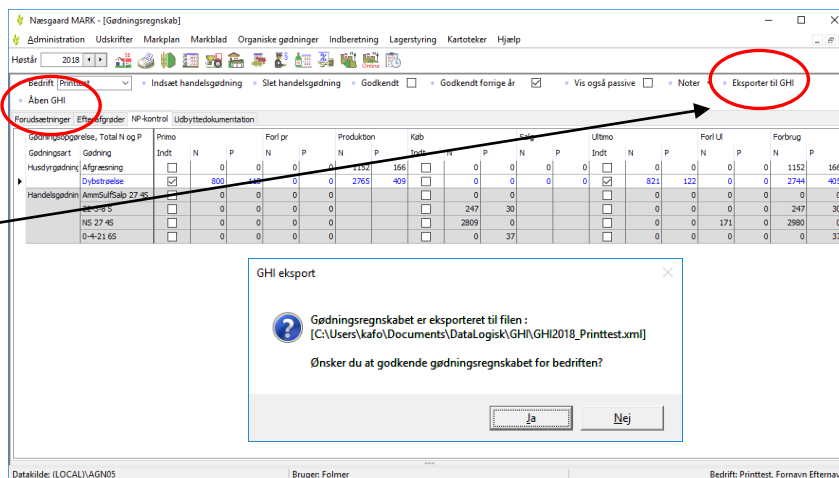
Næsgaard MARK - [Gødningsregnskab]

Administration Udskrifter Markplan Markblad Organiske gødninger Indberetning Lagerstyring Kartoteker Hjælp

Høstår 2018

Bedrift Printtest • Indsæt handelsgødning • Slet handelsgødning • Godkendt • Godkendt forrige år • Vis også passive • Noter • Eksporter til GHI

• Åben GHI

Forudsætninger | Efterafgrøder | NP-kontrol | Udbyttedokumentation

| Gødningsopgørelse, Total N og P | | Primo | | | Forl pr | | Produktion | | Køb | | | Salg | | Ultimo | | | Forl Ul | | Forbrug | |
|---|---|---|---|---|---|---|---|---|---|---|---|---|---|---|---|---|---|---|---|---|
| Gødningsart | Gødning | Indt | N | P | N | P | N | P | Indt | N | P | N | P | Indt | N | P | N | P | N | P |
| Husdyrgødning | Afgræsning | | 0 | 0 | 0 | 0 | 1152 | 166 | | 0 | 0 | 0 | 0 | | 0 | 0 | 0 | 0 | 1152 | 166 |
| | Dybstrøelse | ☑ | 800 | 1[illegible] | 0 | 0 | 2765 | 409 | | 0 | 0 | 0 | 0 | ☑ | 821 | 122 | 0 | 0 | 2744 | 40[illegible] |
| Handelsgødning | AmmSulfSalp 27 4S | | 0 | 0 | 0 | 0 | | | | 0 | 0 | | | | 0 | 0 | 0 | 0 | 0 | |
| | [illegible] | | 0 | 0 | 0 | 0 | | | | 247 | 30 | | | | 0 | 0 | 0 | 0 | 247 | 30 |
| | NS 27 4S | | 0 | 0 | 0 | 0 | | | | 2809 | 0 | | | | 0 | 0 | 171 | 0 | 2980 | |
| | 0-4-21 6S | | 0 | 0 | 0 | 0 | | | | 0 | 37 | | | | 0 | 0 | 0 | 0 | 0 | 3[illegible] |

GHI eksport

Gødningsregnskabet er eksporteret til filen :
[C:\Users\kafo\Documents\DataLogisk\GHI\GHI2018_Printtest.xml]

Ønsker du at godkende gødningsregnskabet for bedriften?

Ja Nej

Datakilde: (LOCAL)\AGN05 Bruger: Folmer Bedrift: Printtest, Fornavn Efternav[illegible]